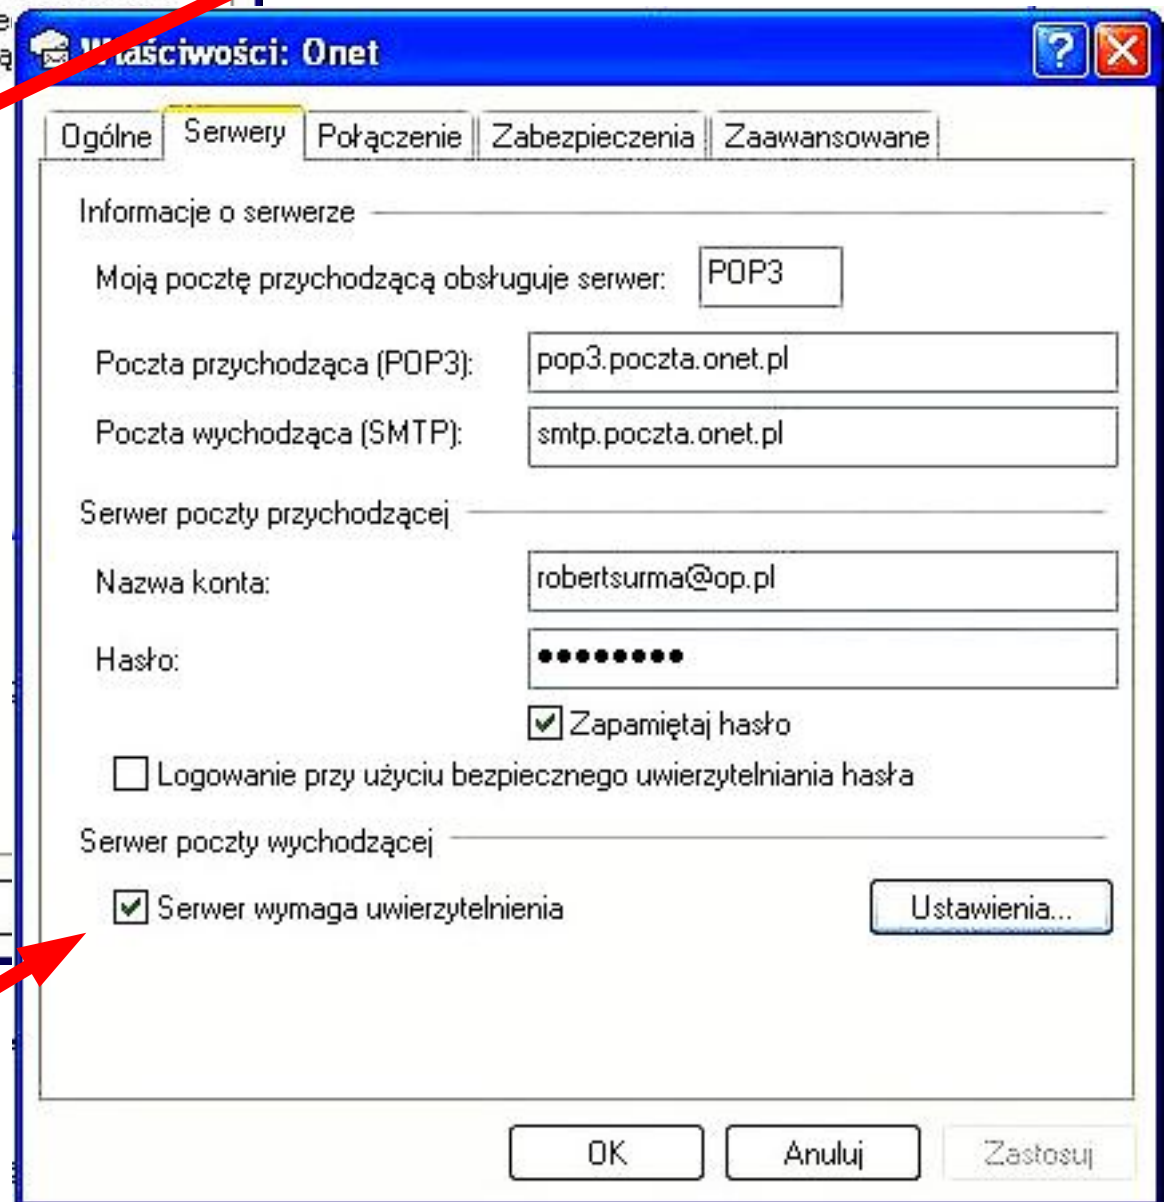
Właściwości: Onet

Ogólne | Serwery | Połączenie | Zabezpieczenia | Zaawansowane

Informacje o serwerze

Moją pocztę przychodzącą obsługuje serwer: POP3

Poczta przychodząca (POP3): pop3.poczta.onet.pl

Poczta wychodząca (SMTP): smtp.poczta.onet.pl

Serwer poczty przychodzącej

Nazwa konta: robertsurma@op.pl

Hasło: •••••••••

Zapamiętaj hasło

Logowanie przy użyciu bezpiecznego uwierzytelniania hasła

Serwer poczty wychodzącej

Serwer wymaga uwierzytelnienia

Ustawienia...

OK | Anuluj | Zastosuj